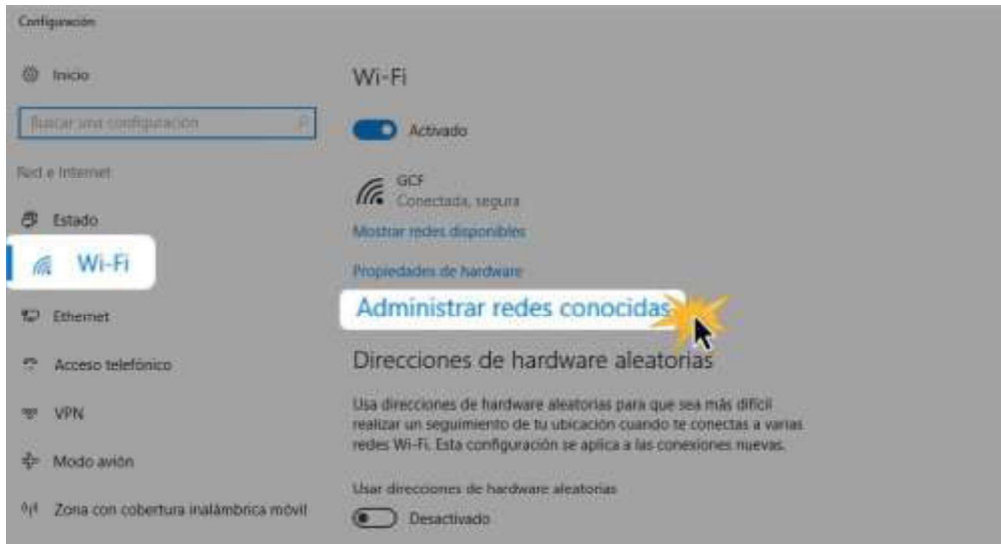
Configuración

Inicio

Buscar una configuración

Red e Internet

Estado

Wi-Fi

Ethernet

Acceso telefónico

VPN

Modo avión

Zona con cobertura inalámbrica móvil

Wi-Fi

Activado

GCF
Conectada, segura

Mostrar redes disponibles

Propiedades de hardware

Administrar redes conocidas

Direcciones de hardware aleatorias

Usa direcciones de hardware aleatorias para que sea más difícil realizar un seguimiento de tu ubicación cuando te conectas a varias redes Wi-Fi. Esta configuración se aplica a las conexiones nuevas.

Usar direcciones de hardware aleatorias

Desactivado